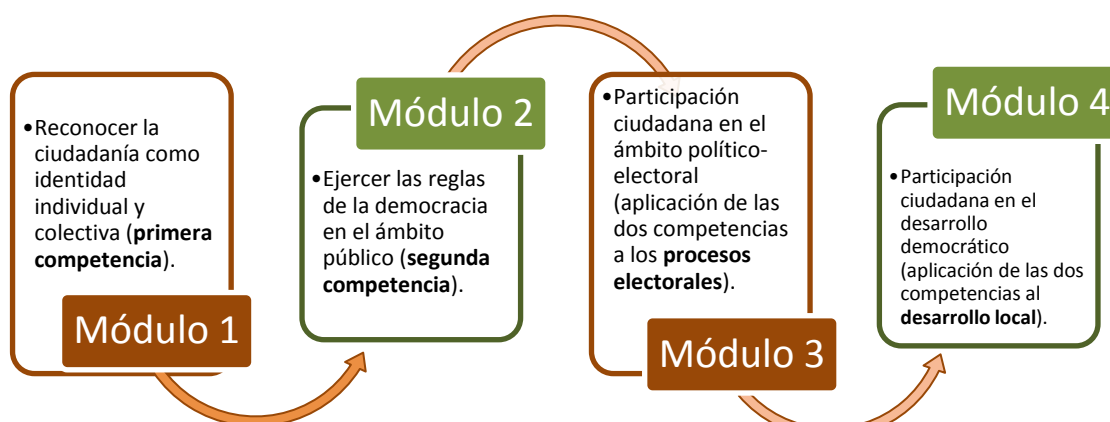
•Reconocer la ciudadanía como identidad individual y colectiva (**primera competencia**).

Módulo 1

Módulo 2

•Ejercer las reglas de la democracia en el ámbito público (**segunda competencia**).

•Participación ciudadana en el ámbito político-electoral (aplicación de las dos competencias a los **procesos electorales**).

Módulo 3

Módulo 4

•Participación ciudadana en el desarrollo democrático (aplicación de las dos competencias al **desarrollo local**).